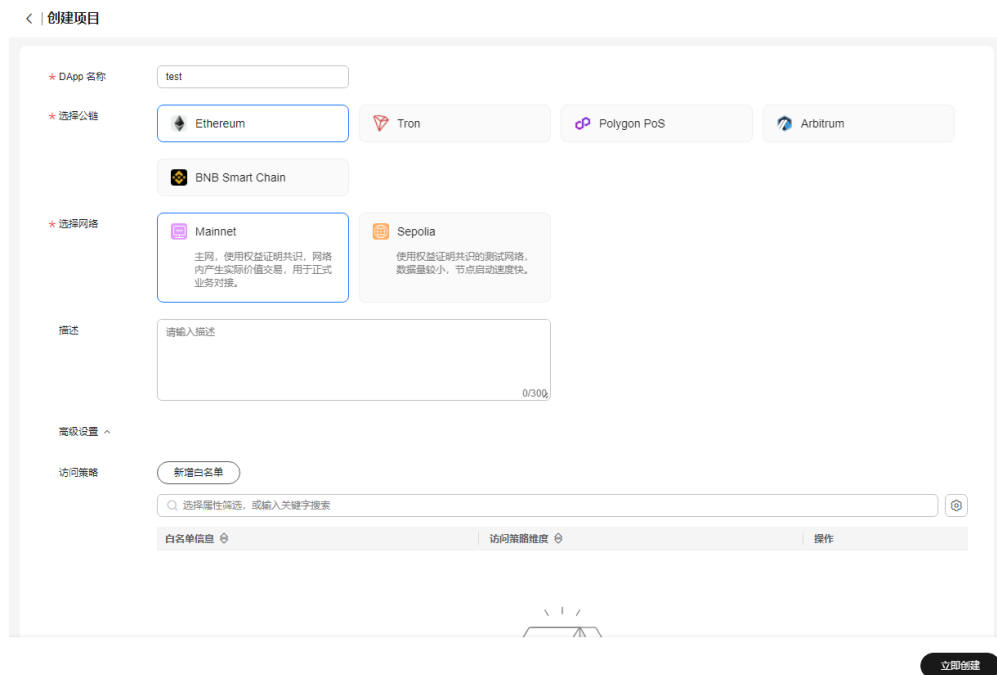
< | 创建项目

* DApp 名称 test

* 选择公链 Ethereum Tron Polygon PoS Arbitrum BNB Smart Chain

* 选择网络 Mainnet 主网，使用权益证明共识，网络内产生实际价值交易，用于正式业务对接。 Sepolia 使用权益证明共识的测试网络，数据量较小，节点启动速度快。

描述 请输入描述 0/300

高级设置 ^

访问策略 新增白名单

选择属性筛选，或输入关键字搜索

| 白名单信息 | 访问策略维度 | 操作 |
|---|---|---|

立即创建